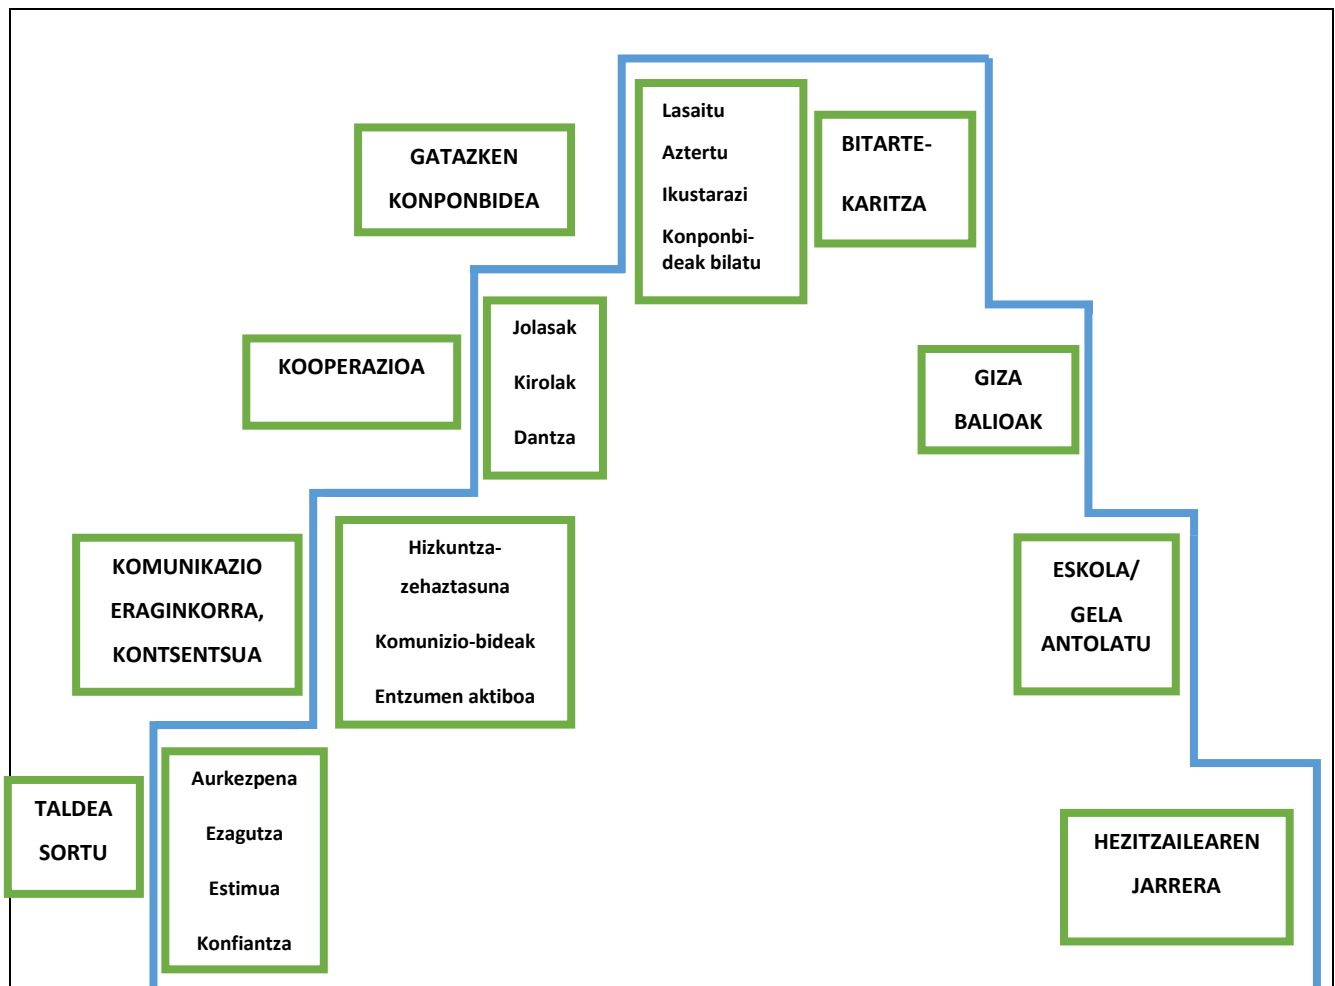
GATAZKEN KONPONBIDEA

Lasaitu

Aztertu

Ikustarazi

Konponbideak bilatu

BITARTEKARITZA

KOOPERAZIOA

Jolasak

Kirolak

Dantza

GIZA BALIOAK

KOMUNIKAZIO ERAGINKORRA, KONTSENTSUA

Hizkuntzazehaztasuna

Komunizio-bideak

Entzumen aktiboa

ESKOLA/ GELA ANTOLATU

TALDEA SORTU

Aurkezpena

Ezagutza

Estimua

Konfiantza

HEZITZAILEAREN JARRERA